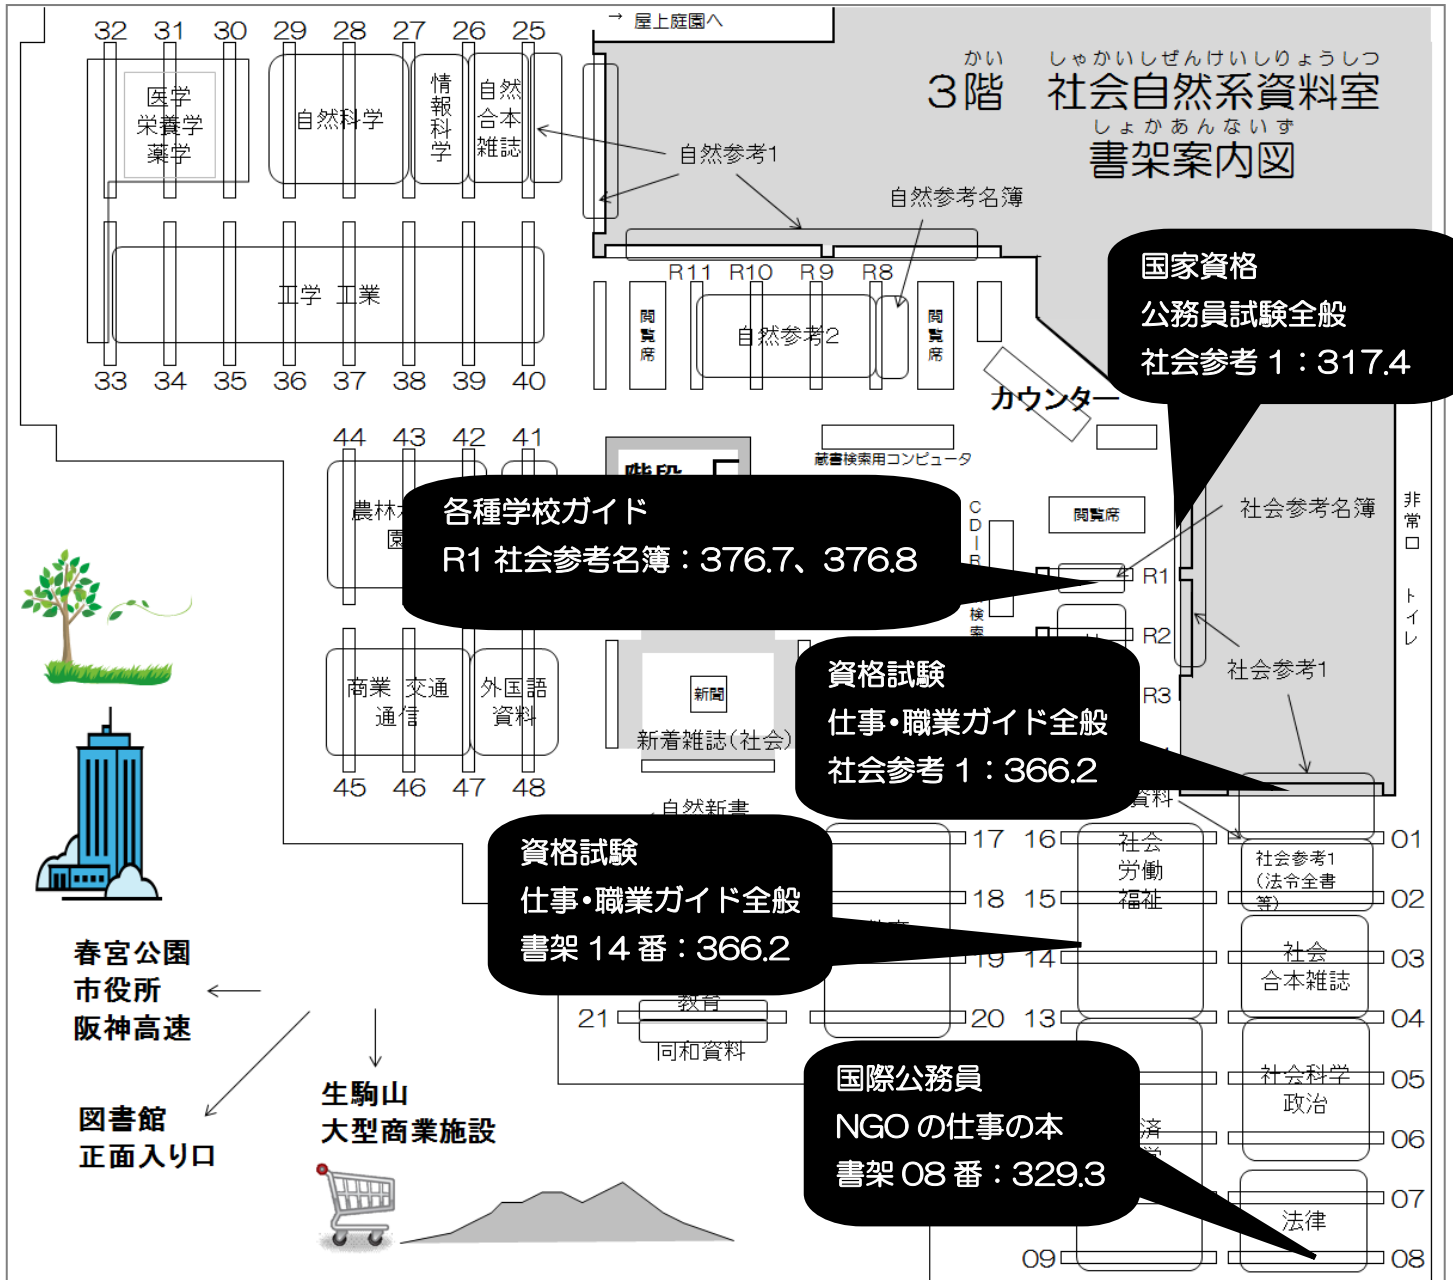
→ 屋上庭園へ

かい
3階
しゃかいしぜんけいしりょうしつ
社会自然系資料室
しょかあんないず
書架案内図

32 31 30 29 28 27 26 25

医学
栄養学
薬学

自然科学

情報科学

自然合本雑誌

自然参考1

自然参考名簿

工学 工業

33 34 35 36 37 38 39 40

R11 R10 R9 R8

閲覧席

自然参考2

閲覧席

カウンター

国家資格
公務員試験全般
社会参考 1：317.4

44 43 42 41

階段

蔵書検索用コンピュータ

農林水産 園芸

各種学校ガイド
R1 社会参考名簿：376.7、376.8

CD-R

閲覧席

社会参考名簿

非常口

トイレ

R1

R2

R3

検索

社会参考1

商業 交通 通信

外国語資料

新聞

新着雑誌(社会)

資格試験
仕事・職業ガイド全般
社会参考 1：366.2

45 46 47 48

自然新書

資料

17 16

社会 労働 福祉

01

社会参考1 (法令全書等)

資格試験
仕事・職業ガイド全般
書架 14 番：366.2

18 15

02

19 14

社会 合本雑誌

03

21

教育

20 13

04

同和資料

国際公務員
NGO の仕事の本
書架 08 番：329.3

社会科学 政治

05

済

06

07

法律

09

08

春宮公園
市役所
阪神高速

図書館
正面入り口

生駒山
大型商業施設